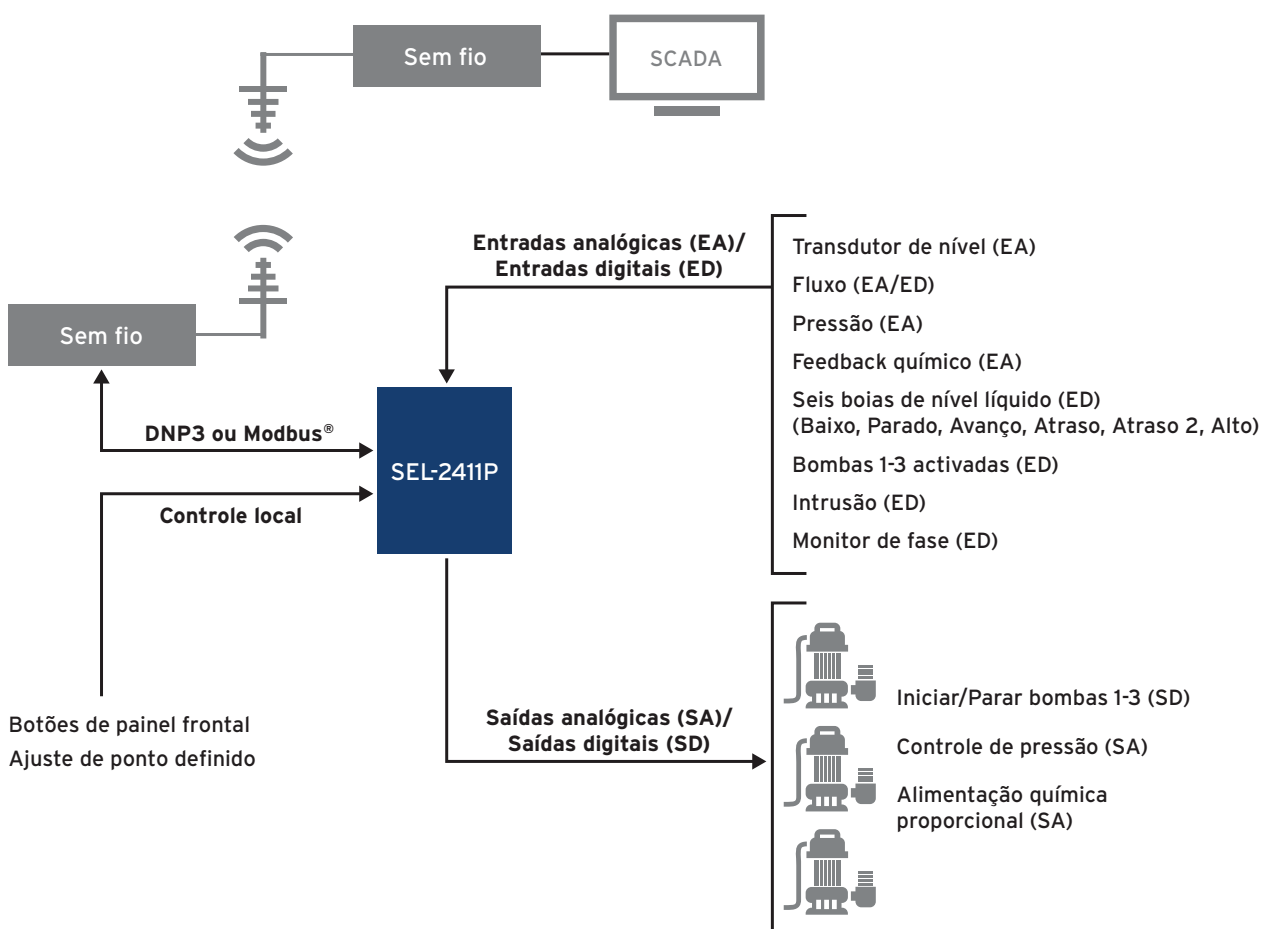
Sem fio

SCADA

Sem fio

Entradas analógicas (EA)/
Entradas digitais (ED)

Transdutor de nível (EA)
Fluxo (EA/ED)
Pressão (EA)
Feedback químico (EA)
Seis boias de nível líquido (ED)
(Baixo, Parado, Avanço, Atraso, Atraso 2, Alto)
Bombas 1-3 activadas (ED)
Intrusão (ED)
Monitor de fase (ED)

DNP3 ou Modbus®

SEL-2411P

Controle local

Botões de painel frontal
Ajuste de ponto definido

Saídas analógicas (SA)/
Saídas digitais (SD)

Iniciar/Parar bombas 1-3 (SD)
Controle de pressão (SA)
Alimentação química
proporcional (SA)